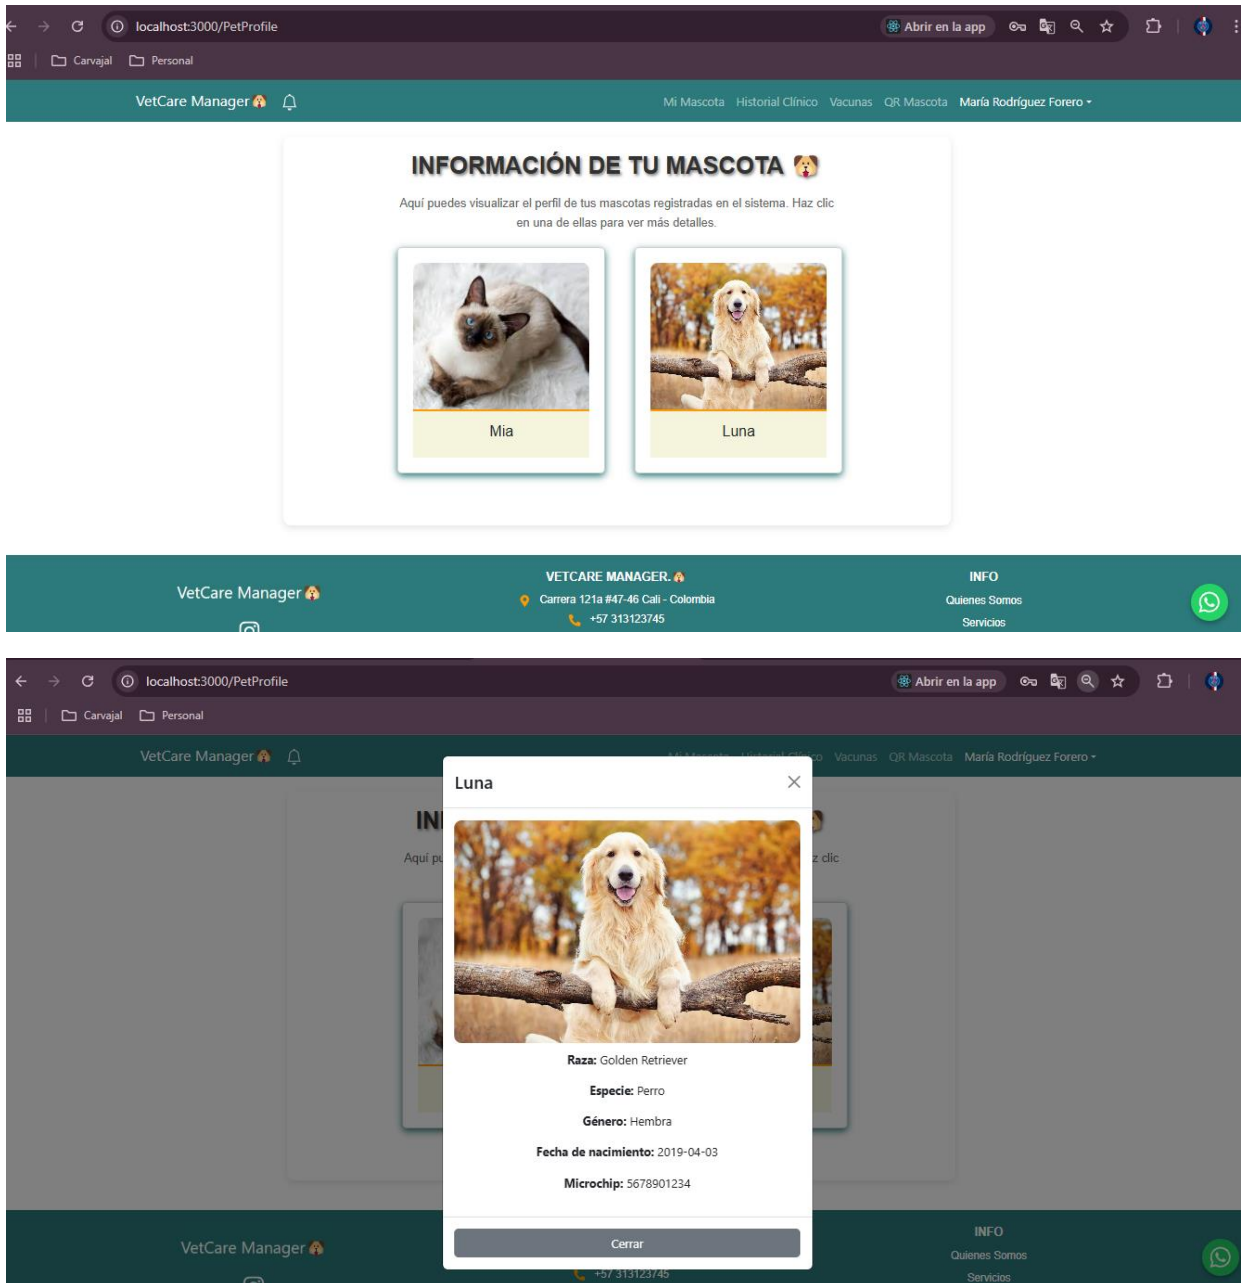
localhost:3000/PetProfile

Abrir en la app

Carvajal Personal

VetCare Manager

Mi Mascota Historial Clínico Vacunas QR Mascota María Rodríguez Forero

INFORMACIÓN DE TU MASCOTA

Aquí puedes visualizar el perfil de tus mascotas registradas en el sistema. Haz clic en una de ellas para ver más detalles.

Mia

Luna

VetCare Manager

VETCARE MANAGER.

Carrera 121a #47-46 Cali - Colombia

+57 313123745

INFO

Quienes Somos

Servicios

localhost:3000/PetProfile

Abrir en la app

Carvajal Personal

VetCare Manager

Mi Mascota Historial Clínico Vacunas QR Mascota María Rodríguez Forero

Luna

**Raza:** Golden Retriever

**Especie:** Perro

**Género:** Hembra

**Fecha de nacimiento:** 2019-04-03

**Microchip:** 5678901234

Cerrar

VetCare Manager

+57 313123745

INFO

Quienes Somos

Servicios